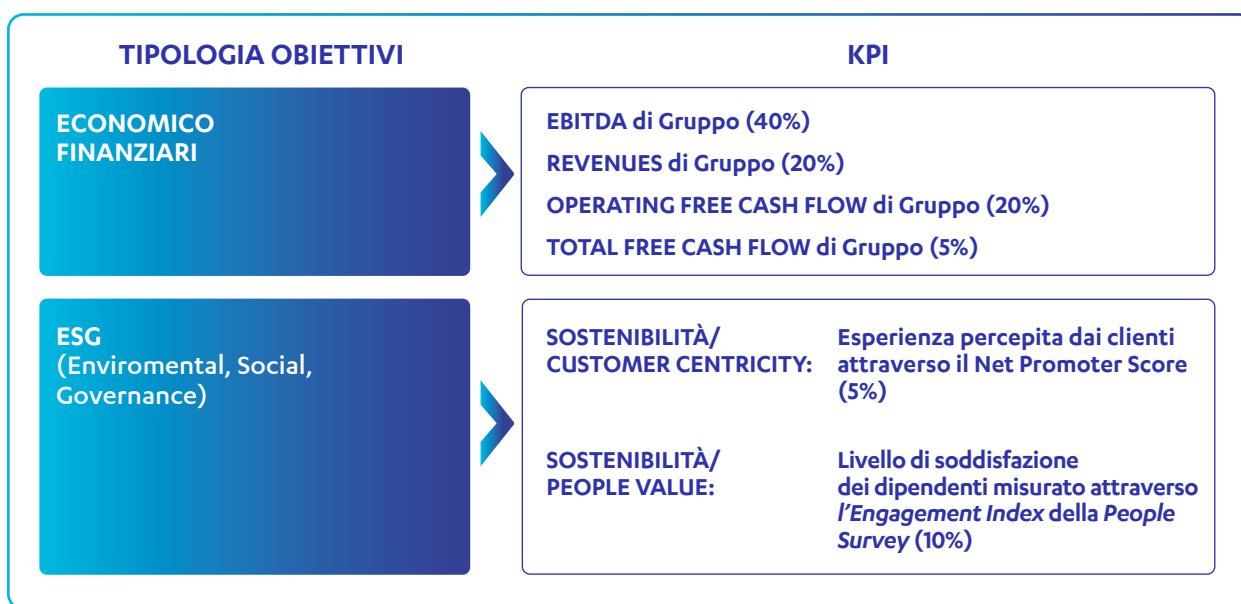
TIPOLOGIA OBIETTIVI

KPI

ECONOMICO FINANZIARI

EBITDA di Gruppo (40%)

REVENUES di Gruppo (20%)

OPERATING FREE CASH FLOW di Gruppo (20%)

TOTAL FREE CASH FLOW di Gruppo (5%)

ESG (Enviromental, Social, Governance)

SOSTENIBILITÀ/ CUSTOMER CENTRICITY:

Esperienza percepita dai clienti attraverso il Net Promoter Score (5%)

SOSTENIBILITÀ/ PEOPLE VALUE:

Livello di soddisfazione dei dipendenti misurato attraverso l'Engagement Index della People Survey (10%)